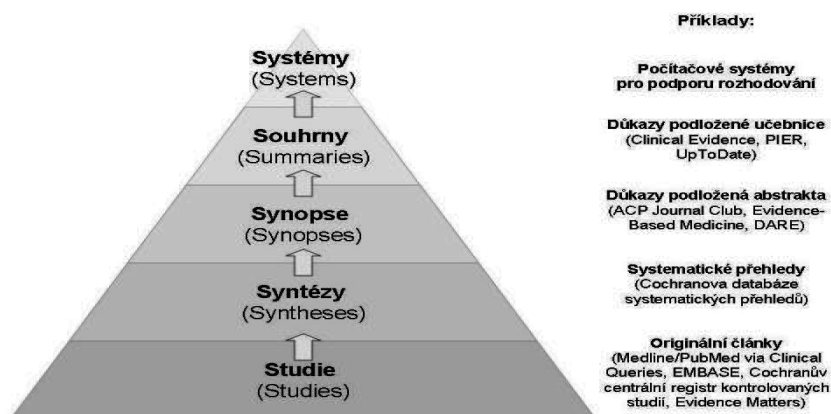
Příklady:

Systémy
(Systems)

Počítačové systémy pro podporu rozhodování

Souhrny
(Summaries)

Důkazy podložené učebnice (Clinical Evidence, PIER, UpToDate)

Synopse
(Synopses)

Důkazy podložená abstrakta (ACP Journal Club, Evidence-Based Medicine, DARE)

Syntézy
(Syntheses)

Systematické přehledy (Cochranova databáze systematických přehledů)

Studie
(Studies)

Originální články (Medline/PubMed via Clinical Queries, EMBASE, Cochranův centrální registr kontrolovaných studií, Evidence Matters)